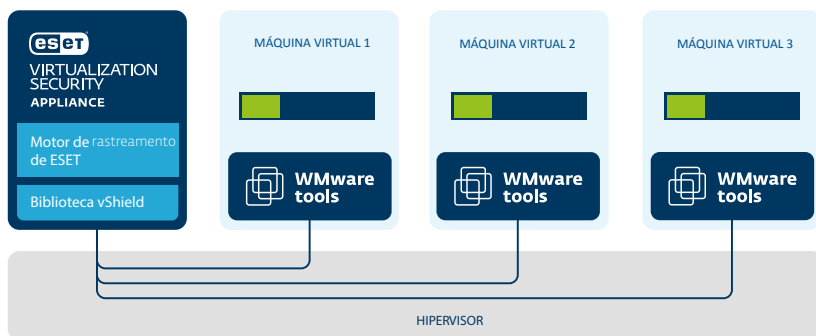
ESET
VIRTUALIZATION SECURITY
APPLIANCE

Motor de rastreamento de ESET

Biblioteca vShield

MÁQUINA VIRTUAL 1

WMware tools

MÁQUINA VIRTUAL 2

WMware tools

MÁQUINA VIRTUAL 3

WMware tools

HIPERVISOR